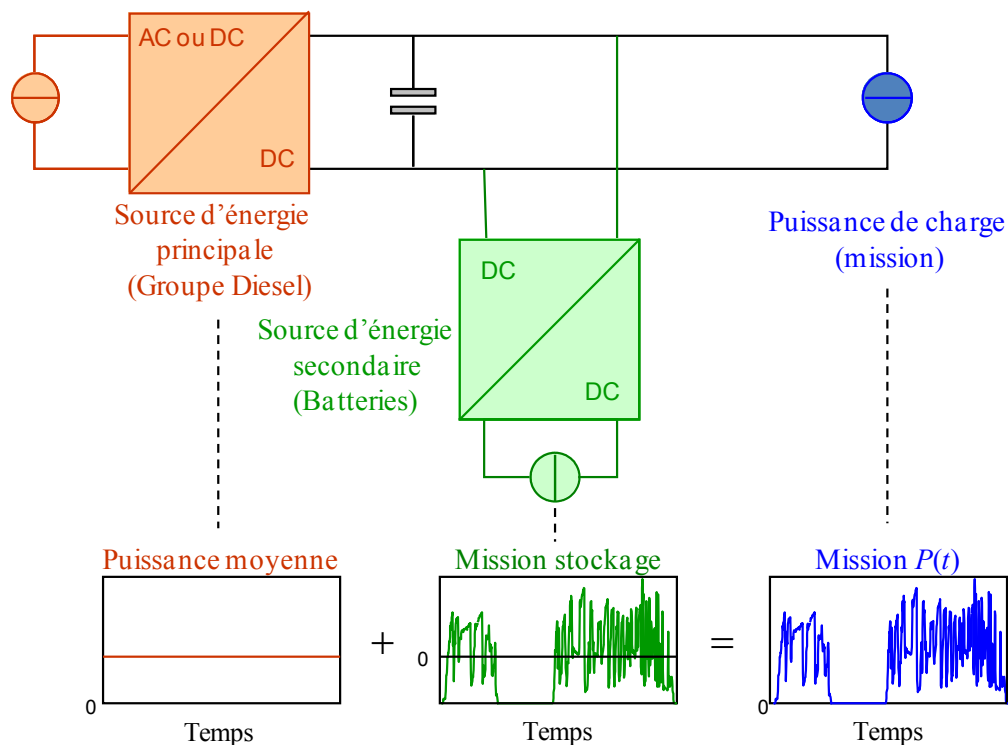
AC ou DC

DC

Source d'énergie principale (Groupe Diesel)

DC

DC

Source d'énergie secondaire (Batteries)

Puissance de charge (mission)

Puissance moyenne

0

Temps

+

Mission stockage

0

Temps

=

Mission $P(t)$

0

Temps